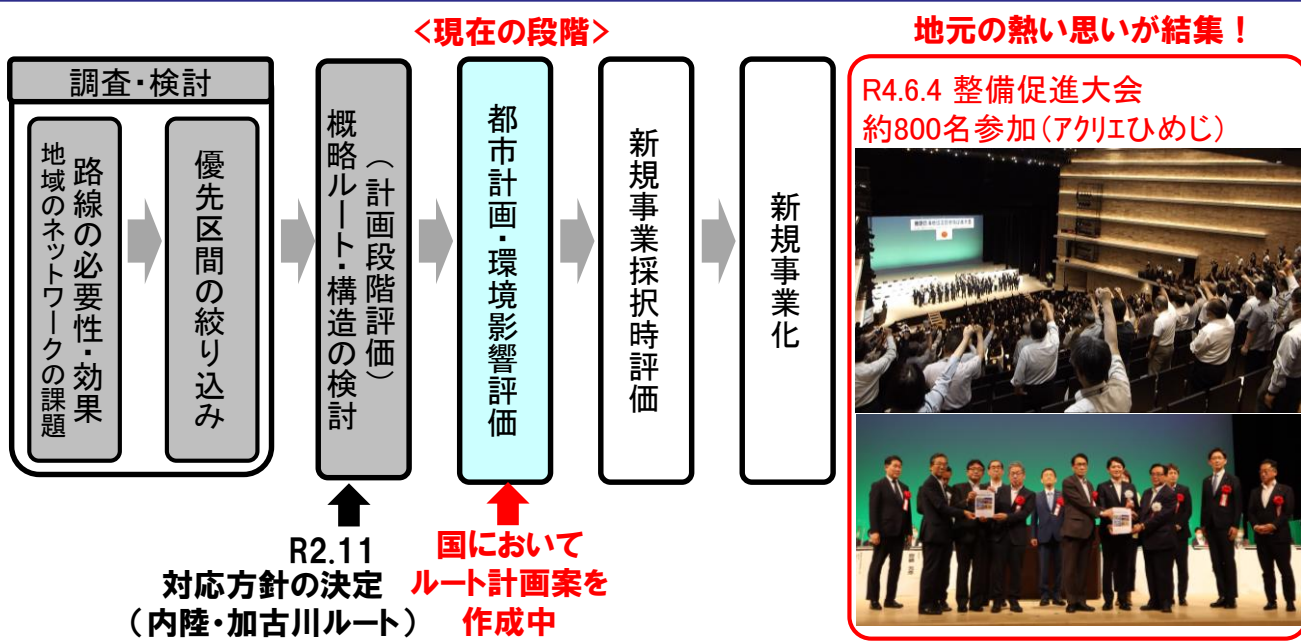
＜現在の段階＞

地元の熱い思いが結集！

調査・検討

地域のネットワークの課題

路線の必要性・効果

優先区間の絞り込み

（計画段階評価）

概略ルート・構造の検討

都市計画・環境影響評価

新規事業採択時評価

新規事業化

R4.6.4 整備促進大会
約800名参加（アクリエひめじ）

R2.11
対応方針の決定
（内陸・加古川ルート）

国において
ルート計画案を
作成中